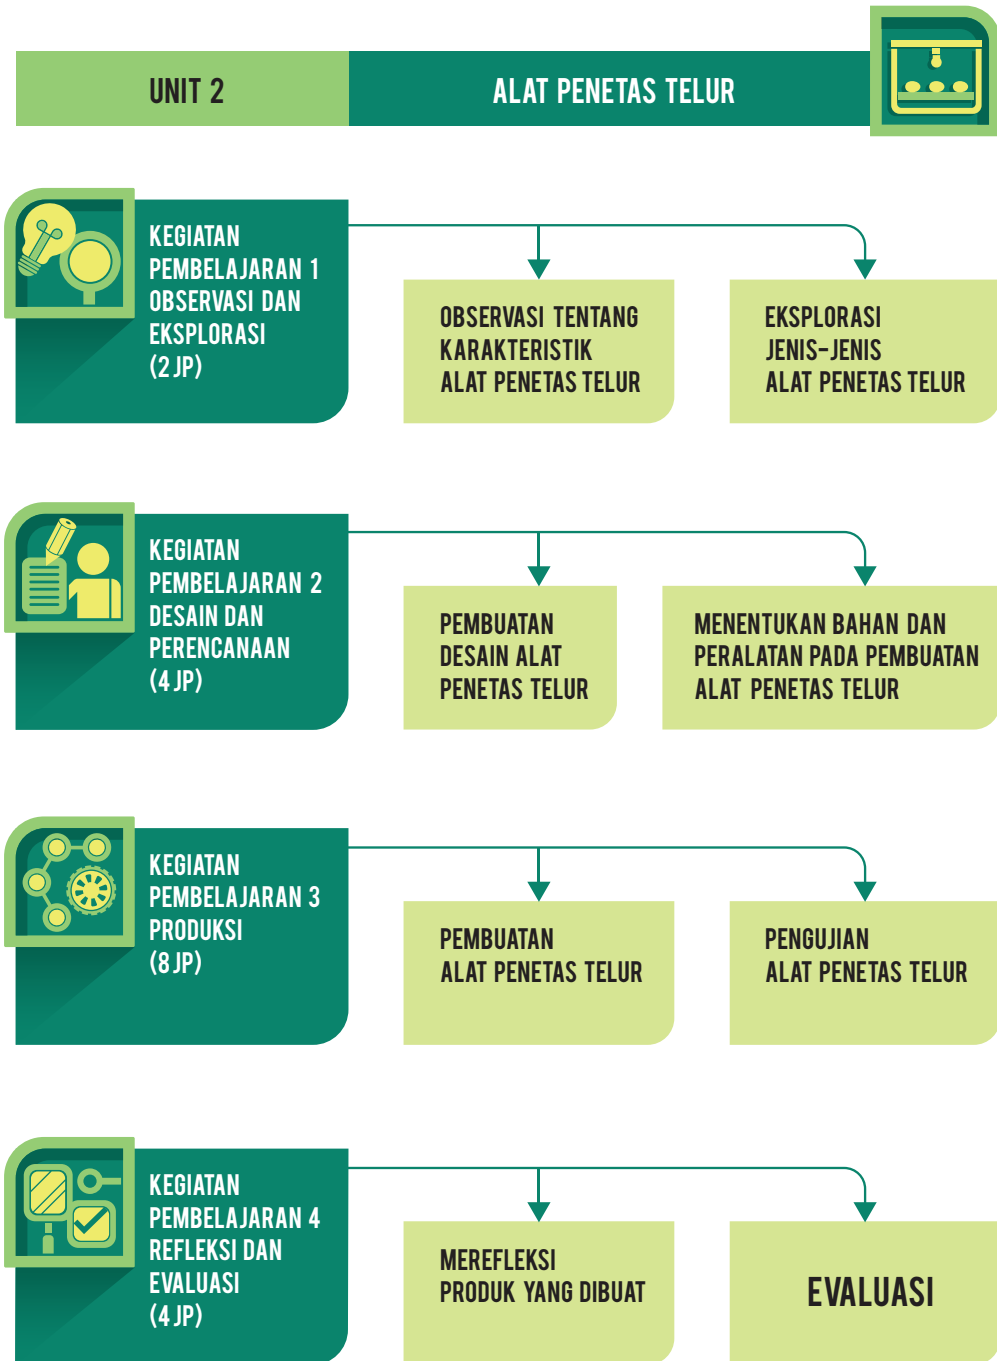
UNIT 2

ALAT PENETAS TELUR

KEGIATAN PEMBELAJARAN 1 OBSERVASI DAN EKSPLORASI (2 JP)

OBSERVASI TENTANG KARAKTERISTIK ALAT PENETAS TELUR

EKSPLORASI JENIS-JENIS ALAT PENETAS TELUR

KEGIATAN PEMBELAJARAN 2 DESAIN DAN PERENCANAAN (4 JP)

PEMBUATAN DESAIN ALAT PENETAS TELUR

MENENTUKAN BAHAN DAN PERALATAN PADA PEMBUATAN ALAT PENETAS TELUR

KEGIATAN PEMBELAJARAN 3 PRODUKSI (8 JP)

PEMBUATAN ALAT PENETAS TELUR

PENGUJIAN ALAT PENETAS TELUR

KEGIATAN PEMBELAJARAN 4 REFLEKSI DAN EVALUASI (4 JP)

MEREFLEKSI PRODUK YANG DIBUAT

EVALUASI